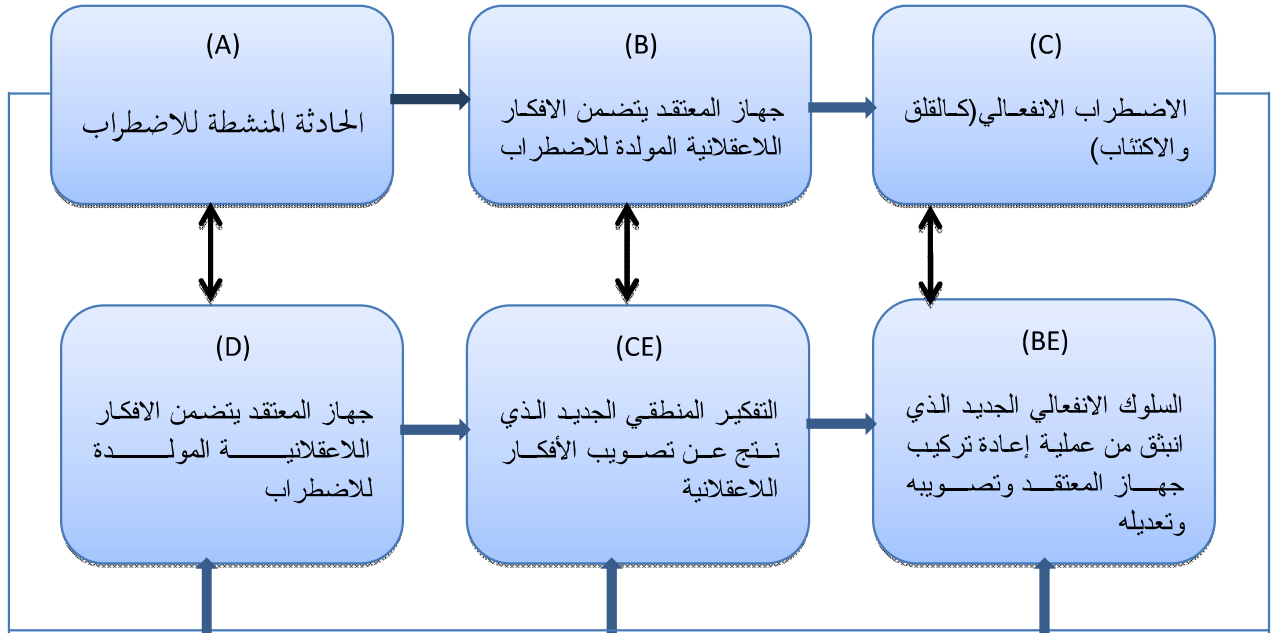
(A)
الحادثة المنشطة للاضطراب

(B)
جهاز المعتقد يتضمن الافكار اللاعقلانية المولدة للاضطراب

(C)
الاضطراب الانفعالي(كالقلق والاكتئاب)

(D)
جهاز المعتقد يتضمن الافكار اللاعقلانية المولدة للاضطراب

(CE)
التفكير المنطقي الجديد الذي نتج عن تصويب الأفكار اللاعقلانية

(BE)
السلوك الانفعالي الجديد الذي انبثق من عملية إعادة تركيب جهاز المعتقد وتصويبه وتعديله